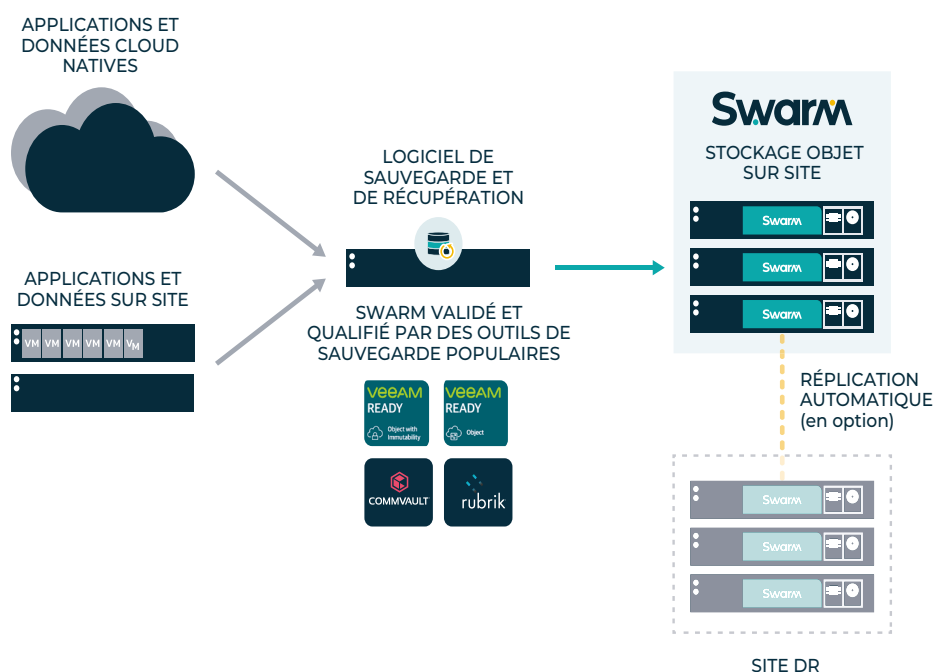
APPLICATIONS ET DONNÉES CLOUD NATIVES

APPLICATIONS ET DONNÉES SUR SITE

VM VM VM VM VM VM

LOGICIEL DE SAUVEGARDE ET DE RÉCUPÉRATION

SWARM VALIDÉ ET QUALIFIÉ PAR DES OUTILS DE SAUVEGARDE POPULAIRES

veeAM READY Object with Immutability

veeAM READY Object

COMMVAULT

rubrik

Swarm

STOCKAGE OBJET SUR SITE

Swarm

Swarm

Swarm

RÉPLICATION AUTOMATIQUE (en option)

Swarm

Swarm

Swarm

SITE DR